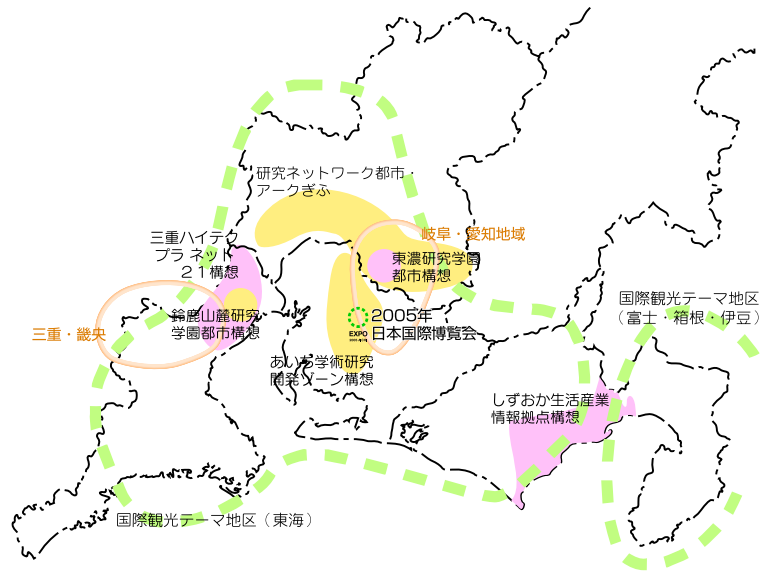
研究ネットワーク都市・アークぎふ

三重ハイテクプラネット２１構想

岐阜・愛知地域

東濃研究学園都市構想

三重・畿央

鈴鹿山麓研究学園都市構想

2005年日本国際博覧会

EXPO

あいち学術研究開発ゾーン構想

国際観光テーマ地区（富士・箱根・伊豆）

しずおか生活産業情報拠点構想

国際観光テーマ地区（東海）